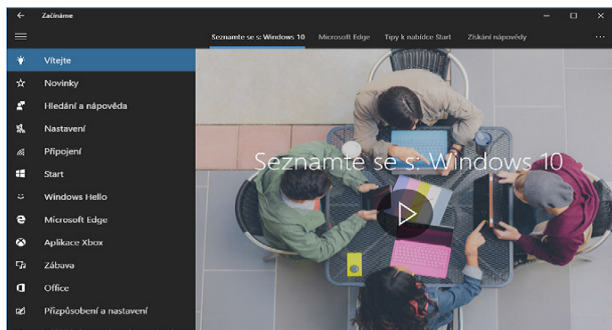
Začínáme

Vítejte
Novinky
Hledání a nápověda
Nastavení
Připojení
Start
Windows Hello
Microsoft Edge
Aplikace Xbox
Zábava
Office
Přizpůsobení a nastavení

Seznamte se s: Windows 10
Microsoft Edge
Tipy k nabídce Start
Získání nápovědy
...

Seznamte se s: Windows 10